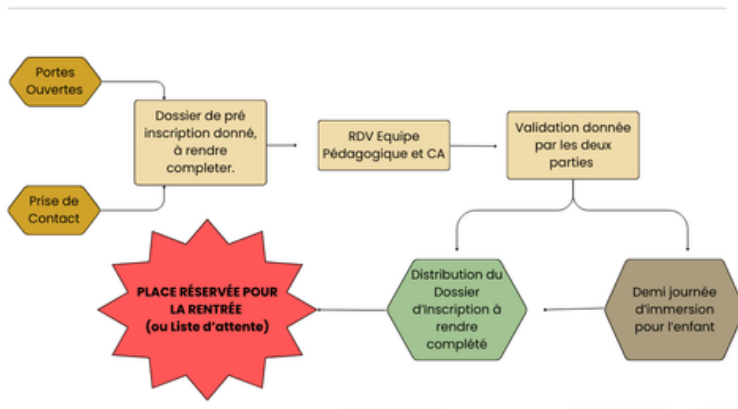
Portes Ouvertes

Prise de Contact

Dossier de pré inscription donné, à rendre completer.

RDV Equipe Pédagogique et CA

Validation donnée par les deux parties

Demi journée d'immersion pour l'enfant

Distribution du Dossier d'Inscription à rendre complété

PLACE RÉSERVÉE POUR LA RENTRÉE (ou Liste d'attente)